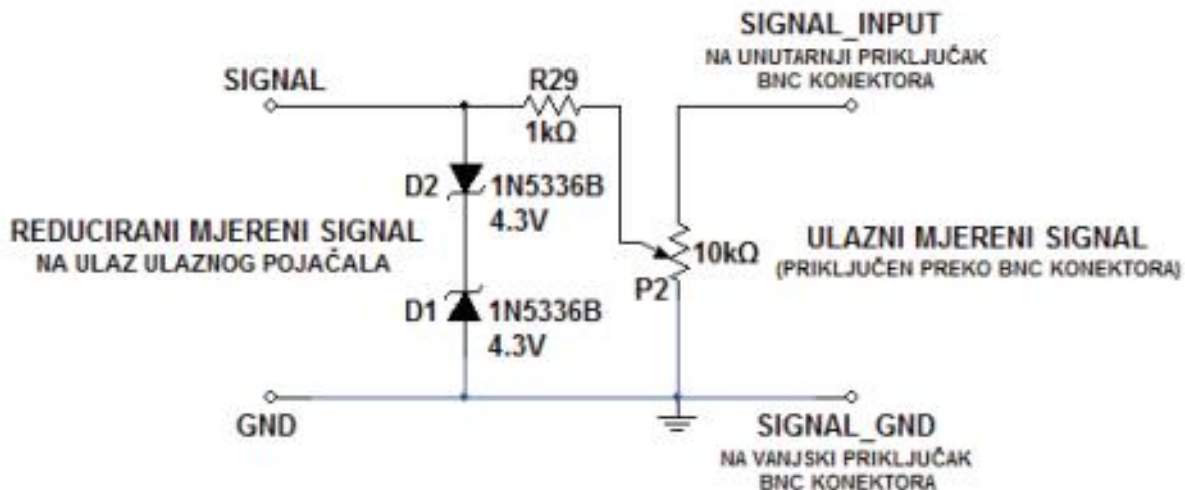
SIGNAL_INPUT
NA UNUTARNJI PRIKLJUČAK BNC KONEKTORA

SIGNAL

R29
1kΩ

D2 1N5336B
4.3V

REDUCIRANI MJERENI SIGNAL
NA ULAZ ULAZNOG POJAČALA

10kΩ
P2

ULAZNI MJERENI SIGNAL
(PRIKLJUČEN PREKO BNC KONEKTORA)

D1 1N5336B
4.3V

GND

SIGNAL_GND
NA VANJSKI PRIKLJUČAK BNC KONEKTORA